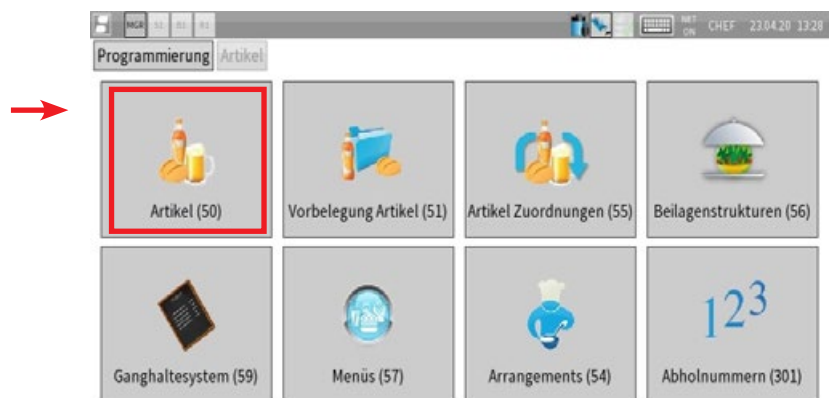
MGR S1 B1 R1 NET ON CHEF 23.04.20 13:28

Programmierung Artikel

Artikel (50)

Vorbelegung Artikel (51)

Artikel Zuordnungen (55)

Beilagenstrukturen (56)

Ganghaltesystem (59)

Menüs (57)

Arrangements (54)

$1^{2^3}$

Abholnummern (301)